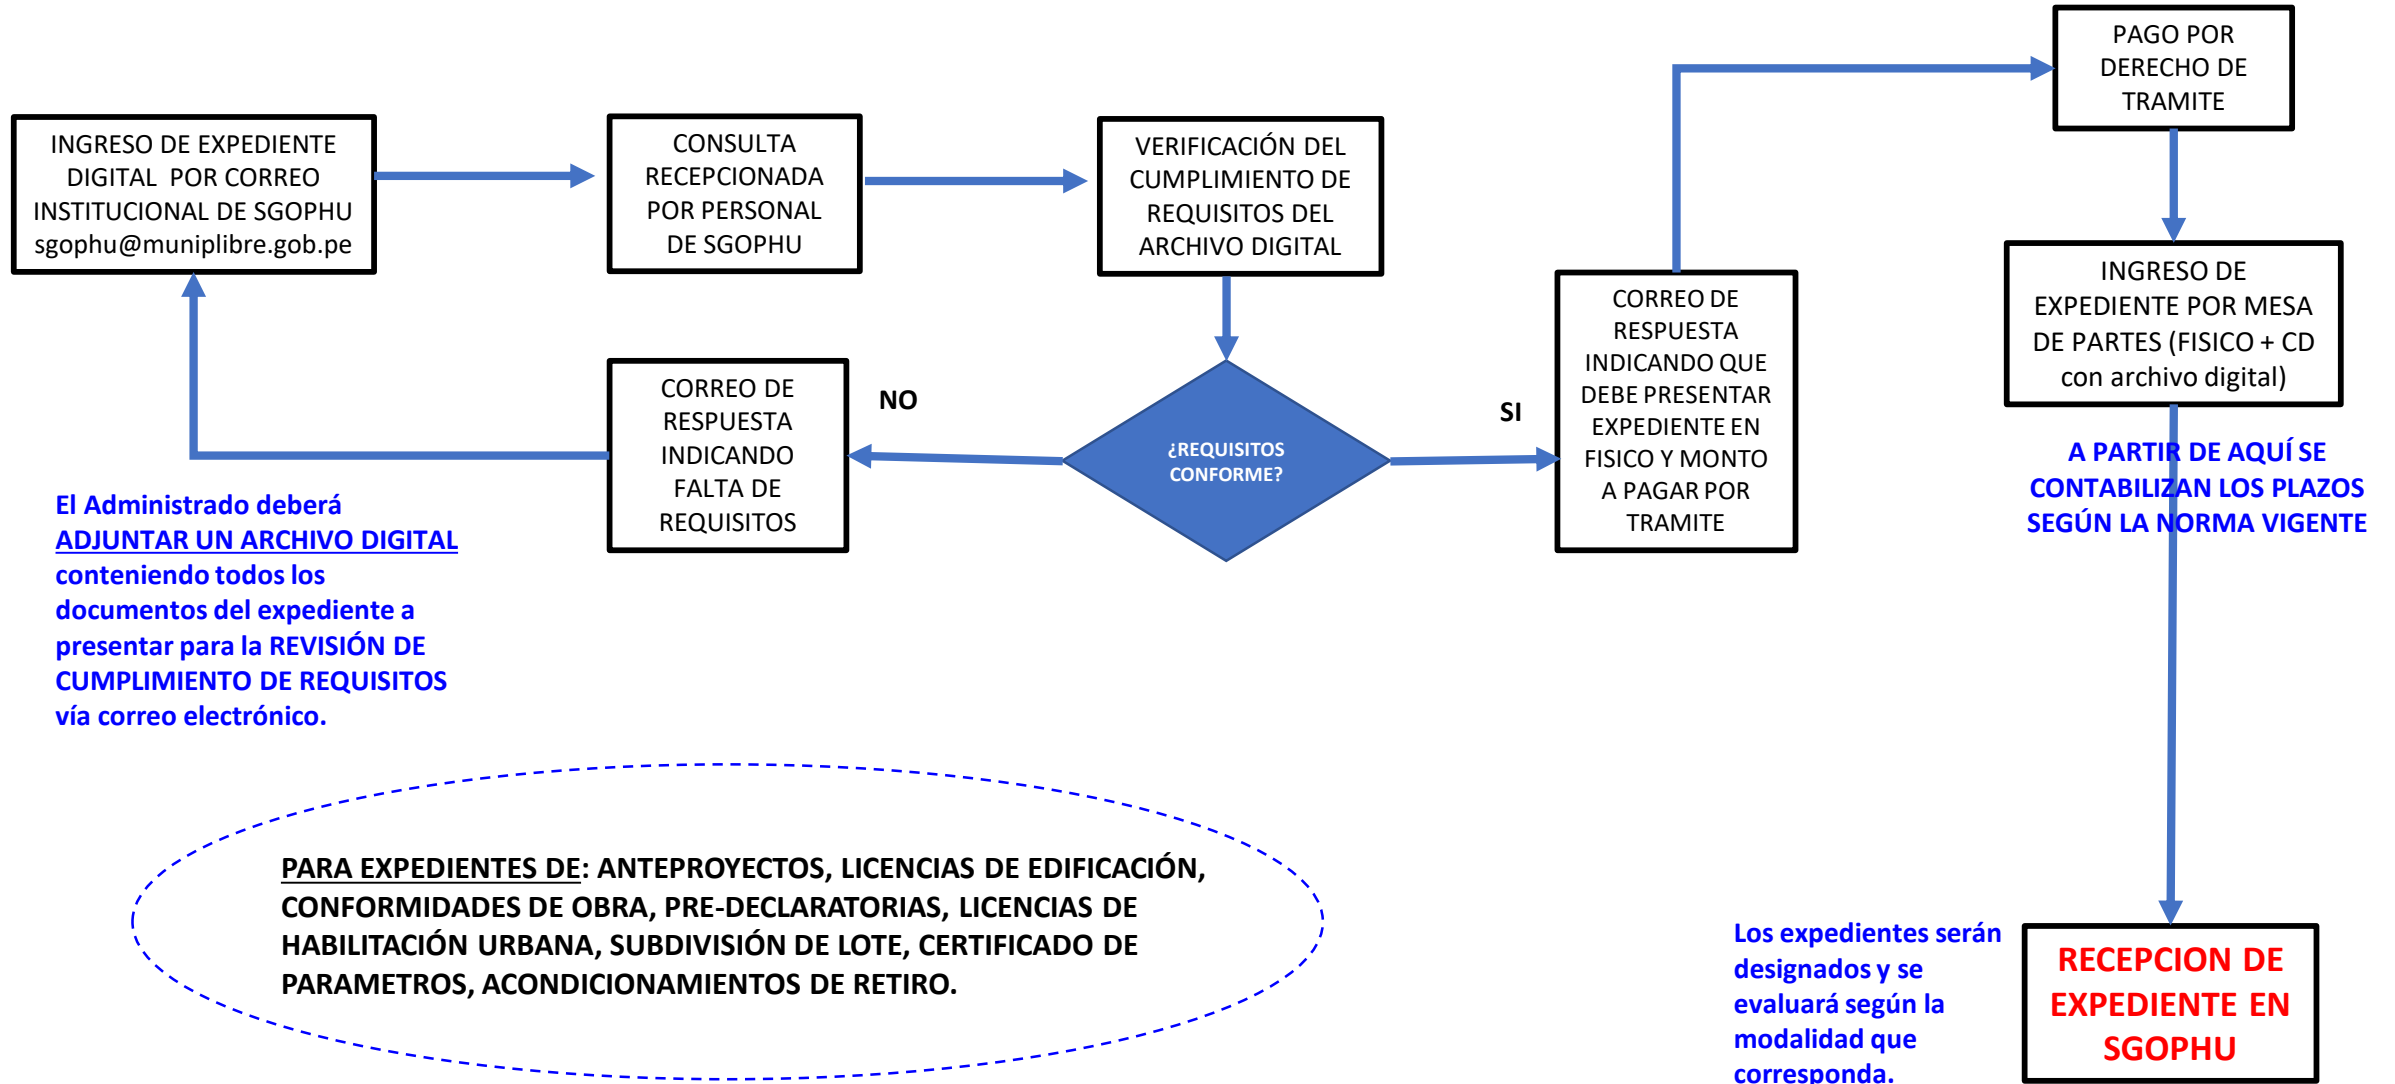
PAGO POR DERECHO DE TRAMITE

INGRESO DE EXPEDIENTE DIGITAL POR CORREO INSTITUCIONAL DE SGOPHU sgophu@muniplibre.gob.pe

CONSULTA RECEPCIONADA POR PERSONAL DE SGOPHU

VERIFICACIÓN DEL CUMPLIMIENTO DE REQUISITOS DEL ARCHIVO DIGITAL

CORREO DE RESPUESTA INDICANDO QUE DEBE PRESENTAR EXPEDIENTE EN FISICO Y MONTO A PAGAR POR TRAMITE

INGRESO DE EXPEDIENTE POR MESA DE PARTES (FISICO + CD con archivo digital)

CORREO DE RESPUESTA INDICANDO FALTA DE REQUISITOS

NO

¿REQUISITOS CONFORME?

SI

A PARTIR DE AQUÍ SE CONTABILIZAN LOS PLAZOS SEGÚN LA NORMA VIGENTE

El Administrado deberá ADJUNTAR UN ARCHIVO DIGITAL conteniendo todos los documentos del expediente a presentar para la REVISIÓN DE CUMPLIMIENTO DE REQUISITOS vía correo electrónico.

PARA EXPEDIENTES DE: ANTEPROYECTOS, LICENCIAS DE EDIFICACIÓN, CONFORMIDADES DE OBRA, PRE-DECLARATORIAS, LICENCIAS DE HABILITACIÓN URBANA, SUBDIVISIÓN DE LOTE, CERTIFICADO DE PARAMETROS, ACONDICIONAMIENTOS DE RETIRO.

Los expedientes serán designados y se evaluará según la modalidad que corresponda.

RECEPCION DE EXPEDIENTE EN SGOPHU